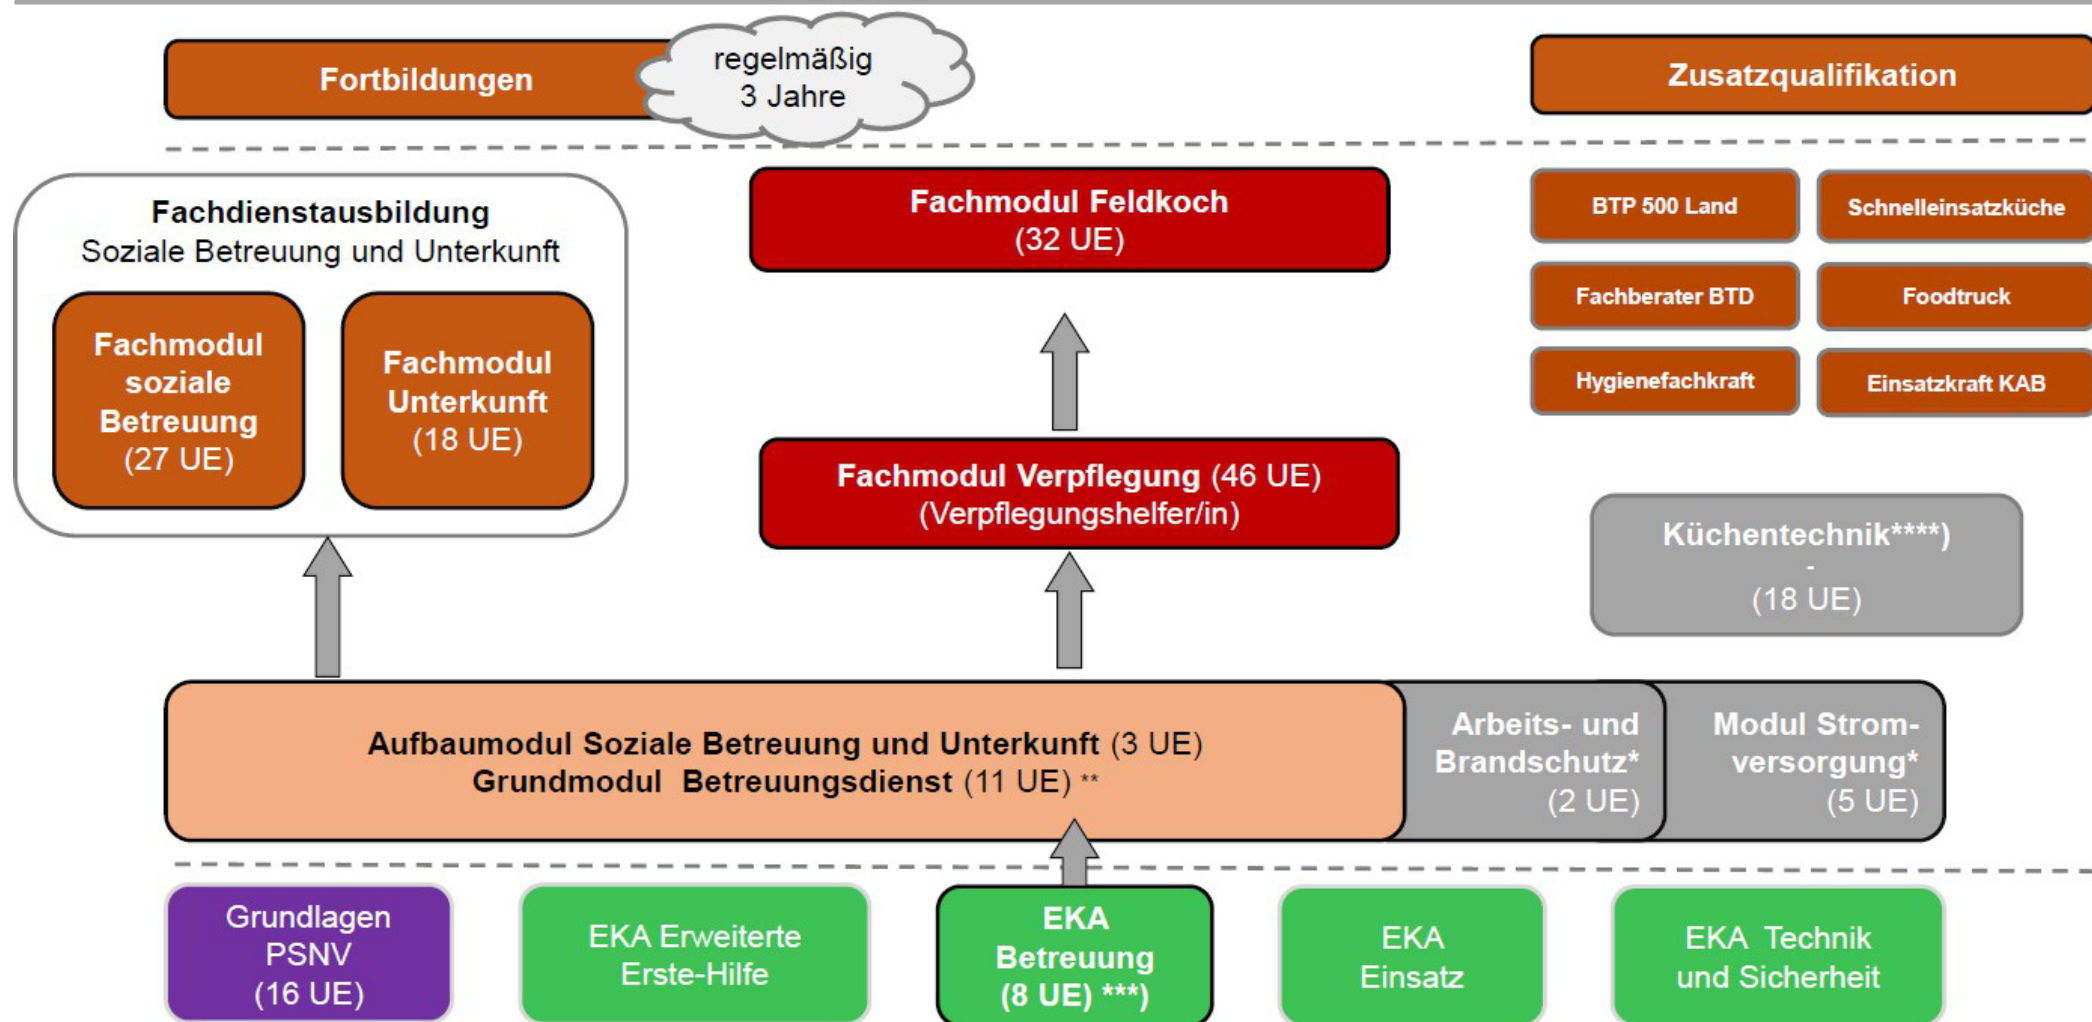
Fortbildungen

regelmäßig
3 Jahre

Zusatzqualifikation

Fachdienstausbildung
Soziale Betreuung und Unterkunft

Fachmodul soziale Betreuung (27 UE)

Fachmodul Unterkunft (18 UE)

Fachmodul Feldkoch
(32 UE)

BTP 500 Land

Schnelleinsatzküche

Fachberater BTD

Foodtruck

Hygienefachkraft

Einsatzkraft KAB

Fachmodul Verpflegung (46 UE)
(Verpflegungshelfer/in)

Küchentechnik****)
-
(18 UE)

Aufbaumodul Soziale Betreuung und Unterkunft (3 UE)
Grundmodul Betreuungsdienst (11 UE) **

Arbeits- und Brandschutz* (2 UE)

Modul Stromversorgung* (5 UE)

Grundlagen PSNV (16 UE)

EKA Erweiterte Erste-Hilfe

EKA Betreuung (8 UE) ***)

EKA Einsatz

EKA Technik und Sicherheit